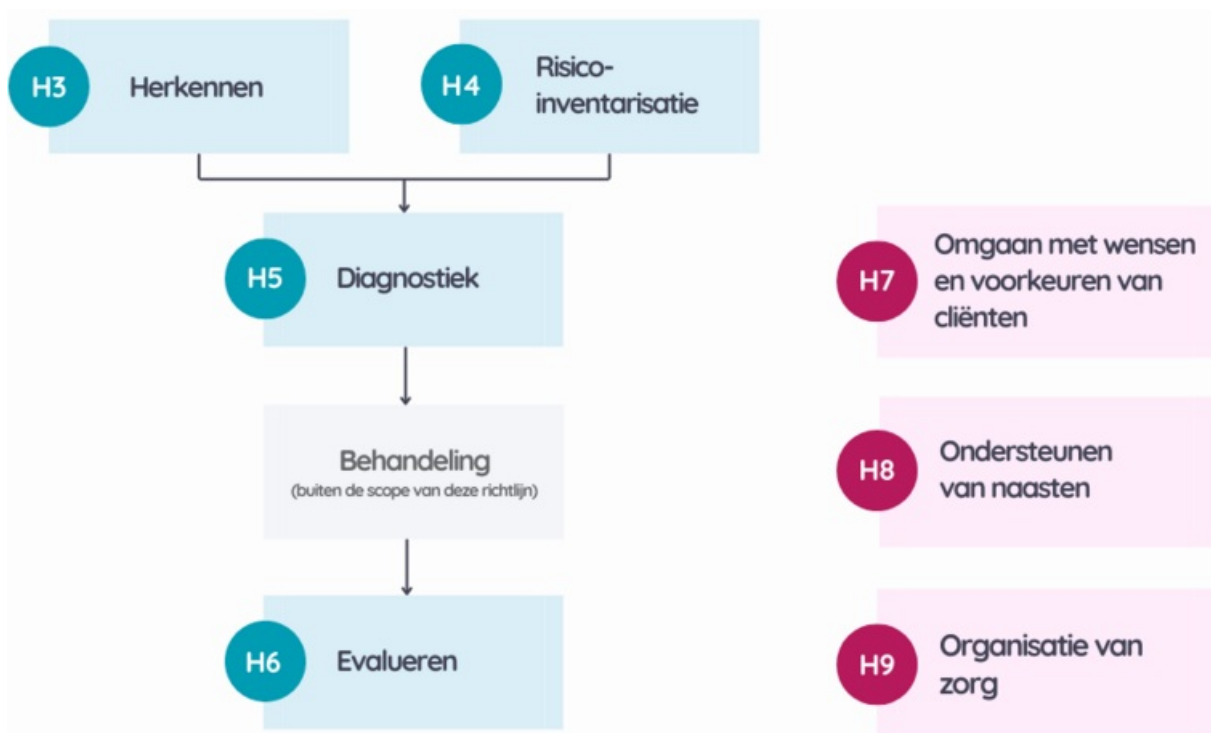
H3 Herkennen

H4 Risico-inventarisatie

H5 Diagnostiek

Behandeling
(buiten de scope van deze richtlijn)

H6 Evalueren

H7 Omgaan met wensen en voorkeuren van cliënten

H8 Ondersteunen van naasten

H9 Organisatie van zorg